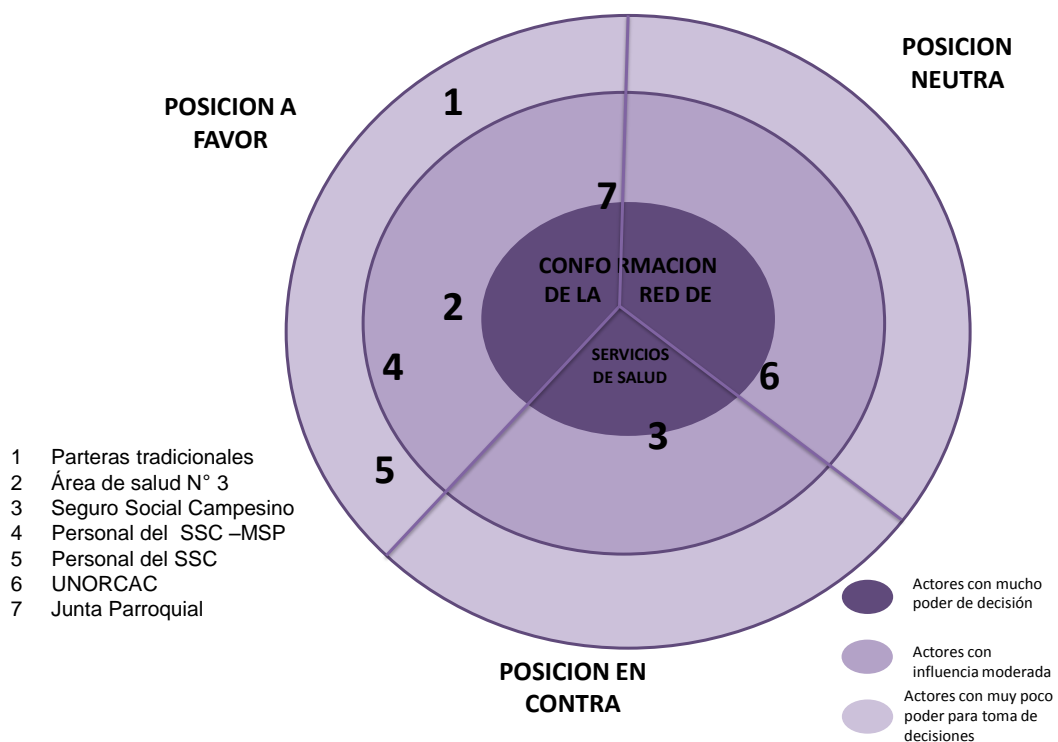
POSICION A FAVOR

POSICION NEUTRA

1

7

CONFO RMACION DE LA RED DE

2

SERVICIOS DE SALUD

4

6

3

5

1 Parteras tradicionales
2 Área de salud N° 3
3 Seguro Social Campesino
4 Personal del SSC –MSP
5 Personal del SSC
6 UNORCAC
7 Junta Parroquial

Actores con mucho poder de decisión

Actores con influencia moderada

Actores con muy poco poder para toma de decisiones

POSICION EN CONTRA